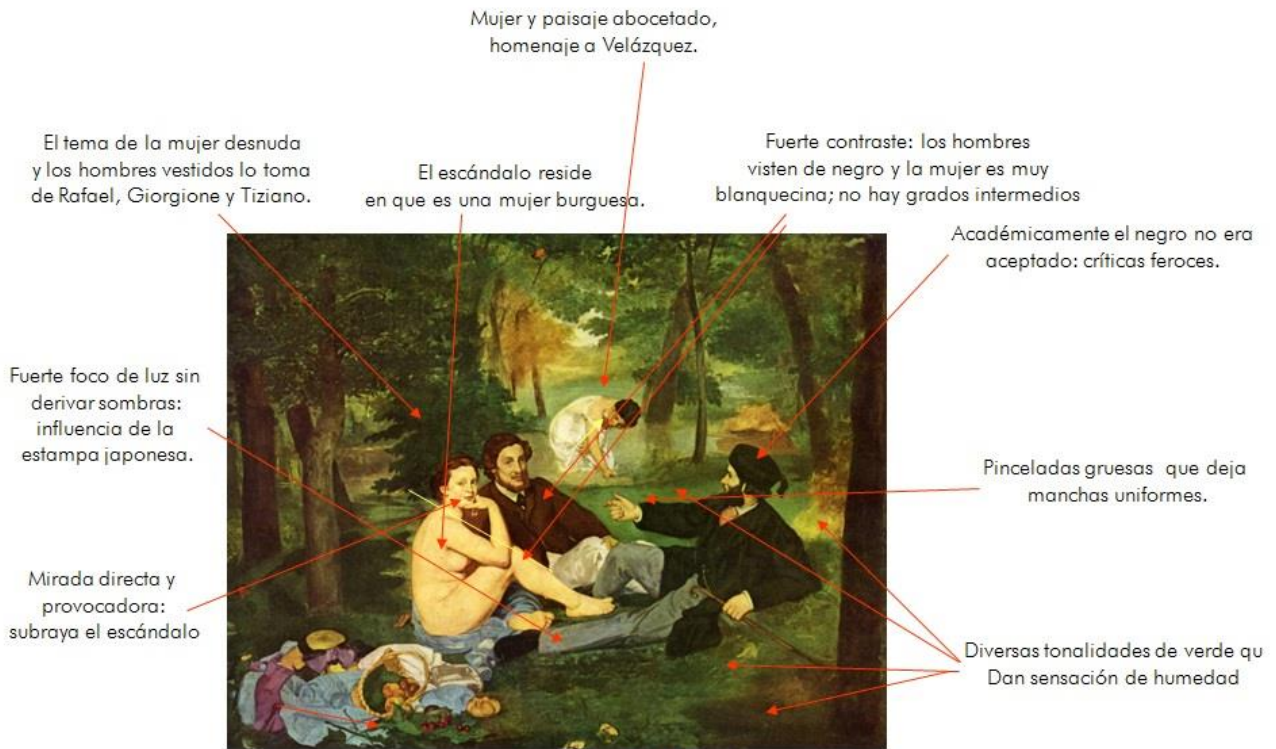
Mujer y paisaje abocetado, homenaje a Velázquez.

El tema de la mujer desnuda y los hombres vestidos lo toma de Rafael, Giorgione y Tiziano.

El escándalo reside en que es una mujer burguesa.

Fuerte contraste: los hombres visten de negro y la mujer es muy blanquecina; no hay grados intermedios

Académicamente el negro no era aceptado: críticas feroces.

Fuerte foco de luz sin derivar sombras: influencia de la estampa japonesa.

Pinceladas gruesas que deja manchas uniformes.

Mirada directa y provocadora: subraya el escándalo

Diversas tonalidades de verde qu Dan sensación de humedad